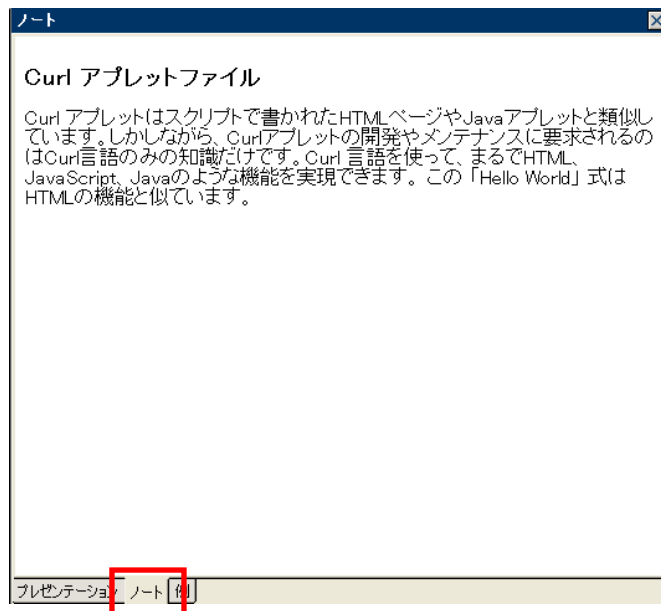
ノート

Curl アプレットファイル

Curl アプレットはスクリプトで書かれたHTMLページやJavaアプレットと類似しています。しかしながら、Curlアプレットの開発やメンテナンスに要求されるのはCurl言語のみの知識だけです。Curl 言語を使って、まるでHTML、JavaScript、Javaのような機能を実現できます。この「Hello World」式はHTMLの機能と似ています。

プレゼンテーション ノート 例